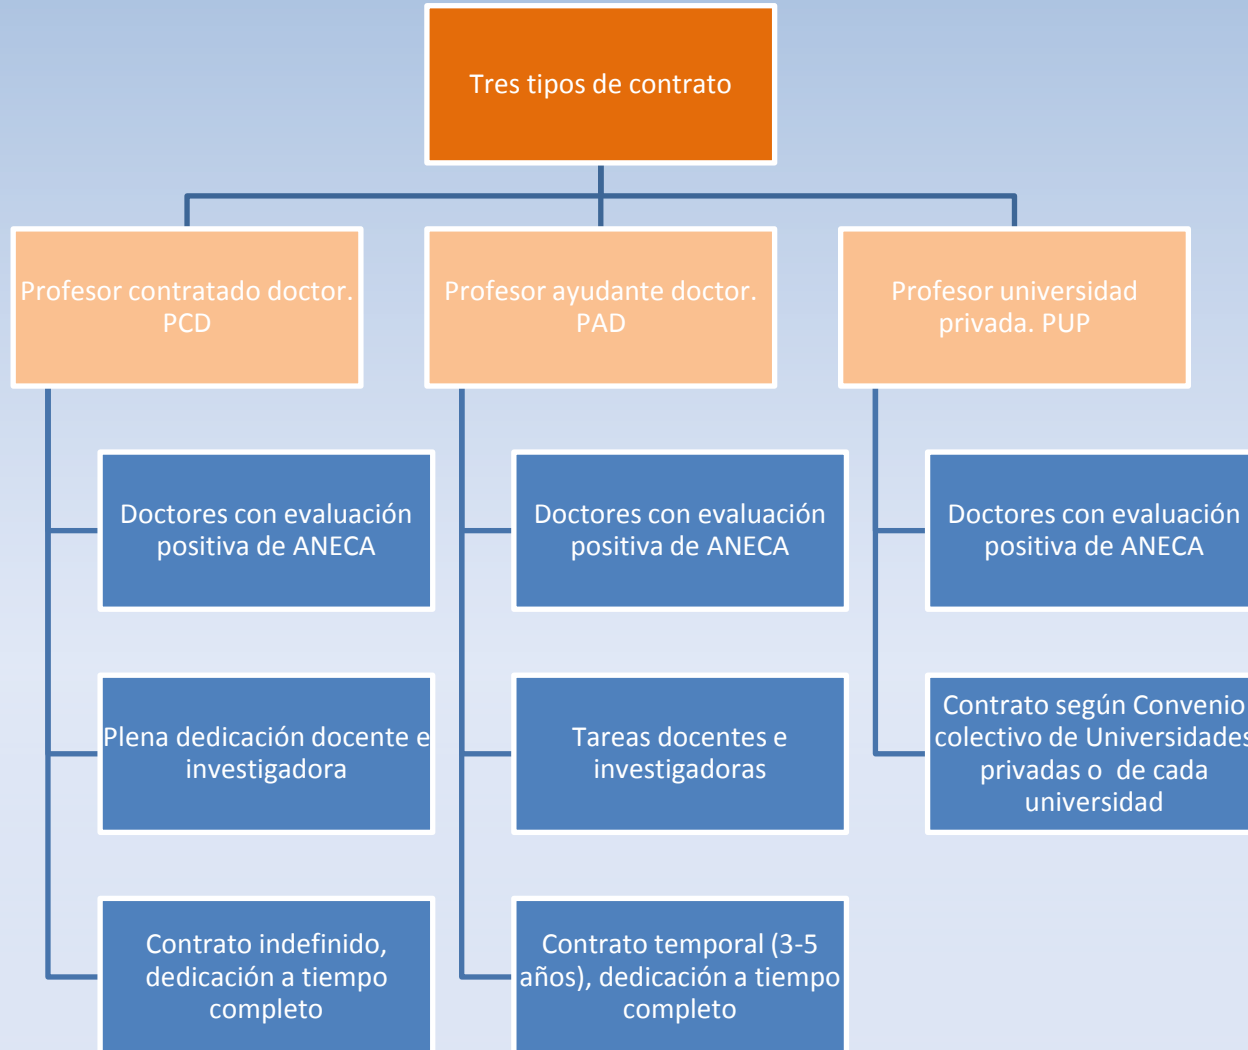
Tres tipos de contrato

Profesor contratado doctor. PCD

Profesor ayudante doctor. PAD

Profesor universidad privada. PUP

Doctores con evaluación positiva de ANECA

Plena dedicación docente e investigadora

Contrato indefinido, dedicación a tiempo completo

Doctores con evaluación positiva de ANECA

Tareas docentes e investigadoras

Contrato temporal (3-5 años), dedicación a tiempo completo

Doctores con evaluación positiva de ANECA

Contrato según Convenio colectivo de Universidades privadas o de cada universidad